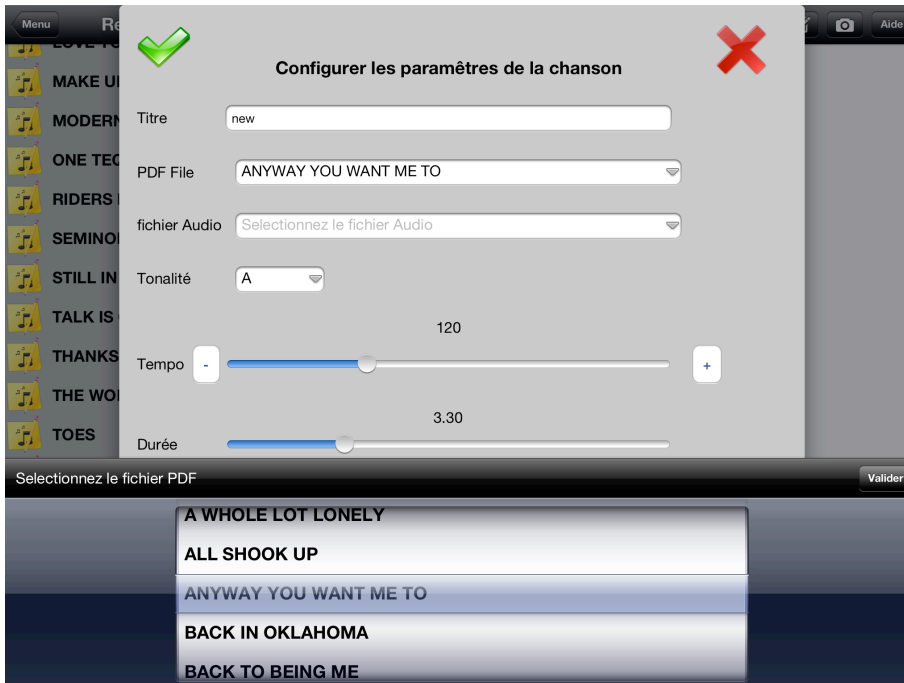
Menu

Re

Aide

LOVE TO

MAKE U

MODERN

ONE TEC

RIDERS

SEMINO

STILL IN

TALK IS

THANKS

THE WO

TOES

Configurer les paramètres de la chanson

Titre new

PDF File ANYWAY YOU WANT ME TO

fichier Audio Selectionnez le fichier Audio

Tonalité A

120

Tempo - +

3.30

Durée

Selectionnez le fichier PDF

Valider

A WHOLE LOT LONELY

ALL SHOOK UP

ANYWAY YOU WANT ME TO

BACK IN OKLAHOMA

BACK TO BEING ME